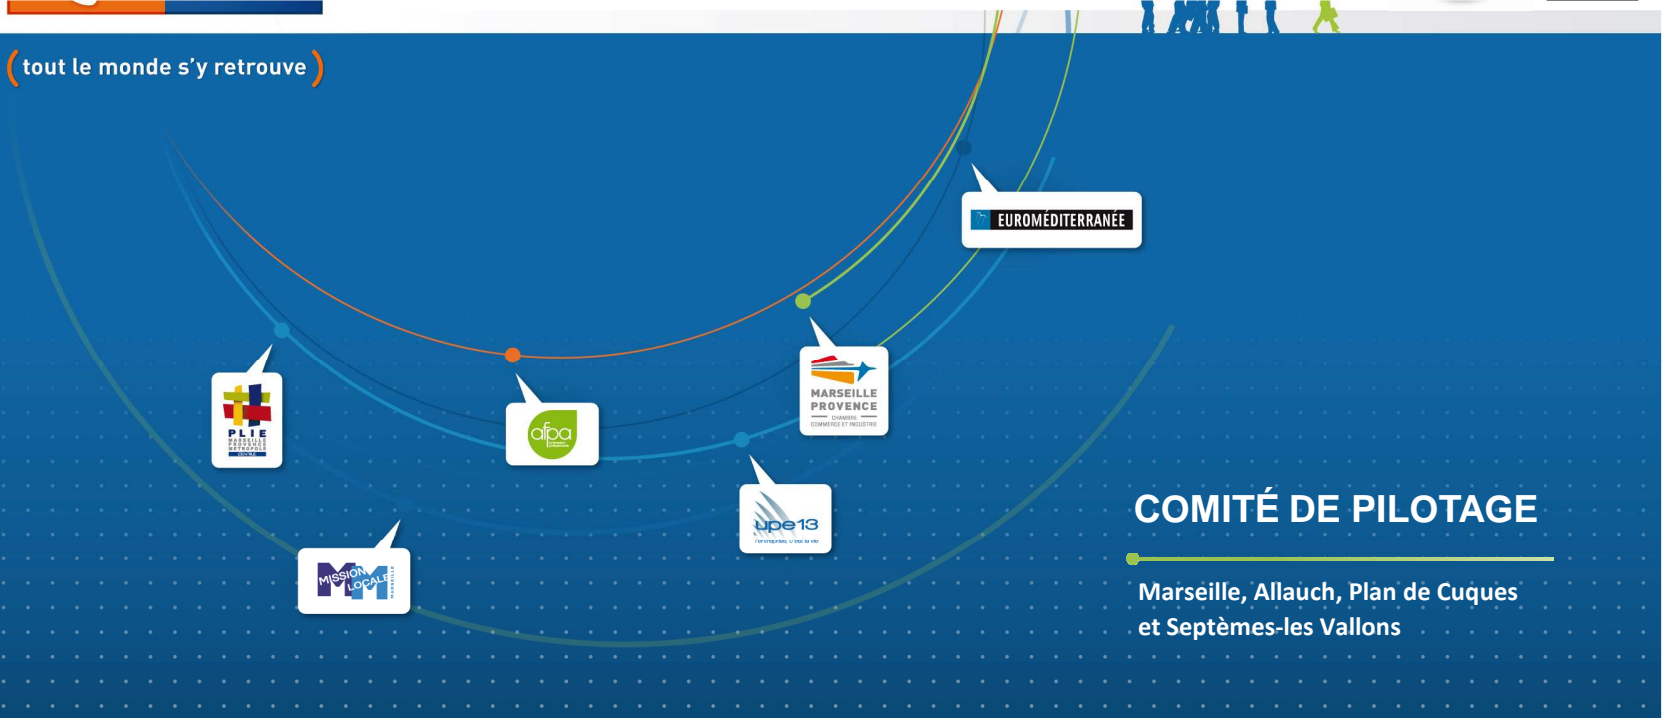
tout le monde s'y retrouve

EUROMÉDITERRANÉE

PLIE
MARSEILLE PROVENCE MÉTROPOLE

afpa

MARSEILLE PROVENCE
CHAMBRE
COMMERCE ET INDUSTRIE

upe13

MISSION LOCALE
MARSEILLE

COMITÉ DE PILOTAGE

Marseille, Allauch, Plan de Cuques et Septèmes-les Vallons